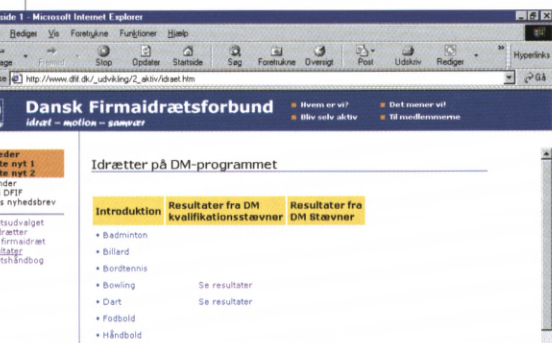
side 1 - Microsoft Internet Explorer

Rediger Vis Foretrukne Funktioner Hjælp

age Fremad Stop Opdater Startside Søg Foretrukne Oversigt Post Udskriv Rediger Hyperlinks

se http://www.dfif.dk/_udvikling/2_aktiv/idraet.htm Gå

Dansk Firmaidrætsforbund
idræt – motion – samvær

Hvem er vi?
Bliv selv aktiv
Det mener vi!
Til medlemmerne

eder
te nyt 1
te nyt 2
nder
DFIF
s nyhedsbrev

tsudvalget
drætter
firmaidræt
ltater
tshåndbog

Idrætter på DM-programmet

| Introduktion | Resultater fra DM kvalifikationsstævner | Resultater fra DM Stævner |
|---|---|---|
| • Badminton | | |
| • Billard | | |
| • Bordtennis | | |
| • Bowling | Se resultater | |
| • Dart | Se resultater | |
| • Fodbold | | |
| • Håndbold | | |